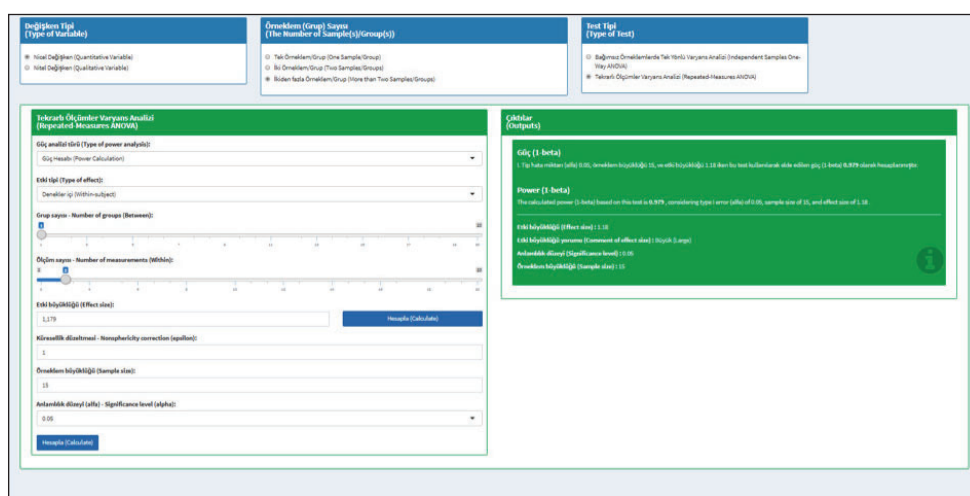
Değişken Tipi
(Type of Variable)

Nicel Değişken (Quantitative Variable)
Nitel Değişken (Qualitative Variable)

Örneklem (Grup) Sayısı
(The Number of Sample(s)/Group(s))

Tek Örneklem/Grup (One Sample/Group)
İki Örneklem/Grup (Two Samples/Groups)
İkiden fazla Örneklem/Grup (More than Two Samples/Groups)

Test Tipi
(Type of Test)

Bağımsız Örneklemlerde Tek Yönlü Varyans Analizi (Independent Samples One-Way ANOVA)
Tekrarlı Ölçümler Varyans Analizi (Repeated-Measures ANOVA)

Tekrarlı Ölçümler Varyans Analizi
(Repeated-Measures ANOVA)

Güç analizi türü (Type of power analysis):
Güç Hesabı (Power Calculation)

Etki tipi (Type of effect):
Denekler içi (Within-subject)

Grup sayısı - Number of groups (Between):
1
1 10

Ölçüm sayısı - Number of measurements (Within):
3
2 20

Etki büyüklüğü (Effect size):
1,179
Hesapla (Calculate)

Küresellik düzeltmesi - Nonsphericity correction (epsilon):
1

Örneklem büyüklüğü (Sample size):
15

Anlamlılık düzeyi (alfa) - Significance level (alpha):
0.05

Hesapla (Calculate)

Çıktılar
(Outputs)

Güç (1-beta)
I. Tip hata miktarı (alfa) 0.05, örneklem büyüklüğü 15, ve etki büyüklüğü 1.18 iken bu test kullanılarak elde edilen güç (1-beta) 0.979 olarak hesaplanmıştır.

Power (1-beta)
The calculated power (1-beta) based on this test is 0.979 , considering type I error (alfa) of 0.05, sample size of 15, and effect size of 1.18.

Etki büyüklüğü (Effect size) : 1.18
Etki büyüklüğü yorumu (Comment of effect size) : Büyük (Large)
Anlamlılık düzeyi (Significance level) : 0.05
Örneklem büyüklüğü (Sample size) : 15